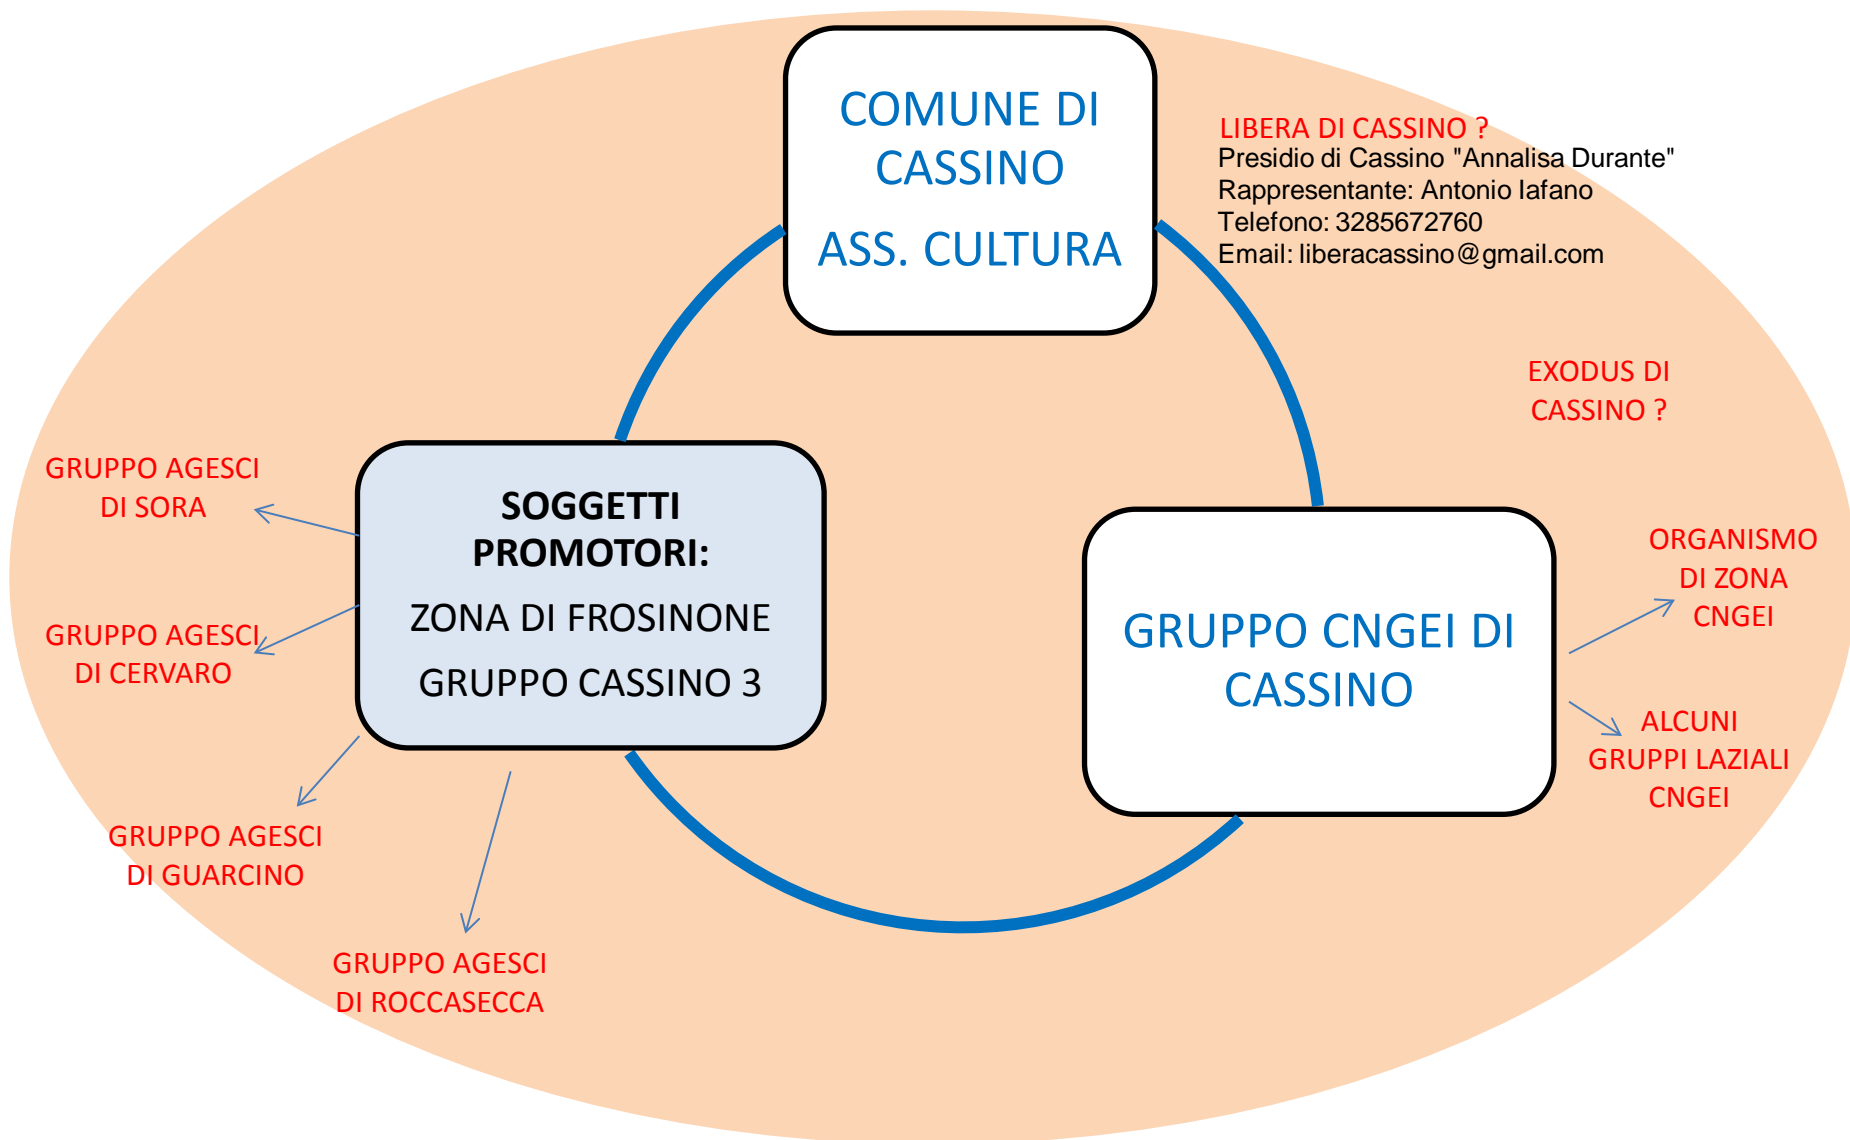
COMUNE DI CASSINO

ASS. CULTURA

LIBERA DI CASSINO ?
Presidio di Cassino "Annalisa Durante"
Rappresentante: Antonio Iafano
Telefono: 3285672760
Email: liberacassino@gmail.com

EXODUS DI CASSINO ?

GRUPPO AGESCI DI SORA

SOGGETTI PROMOTORI:

ZONA DI FROSINONE

GRUPPO CASSINO 3

GRUPPO AGESCI DI CERVARO

GRUPPO CNGEI DI CASSINO

ORGANISMO DI ZONA CNGEI

ALCUNI GRUPPI LAZIALI CNGEI

GRUPPO AGESCI DI GUARCINO

GRUPPO AGESCI DI ROCCASECCA